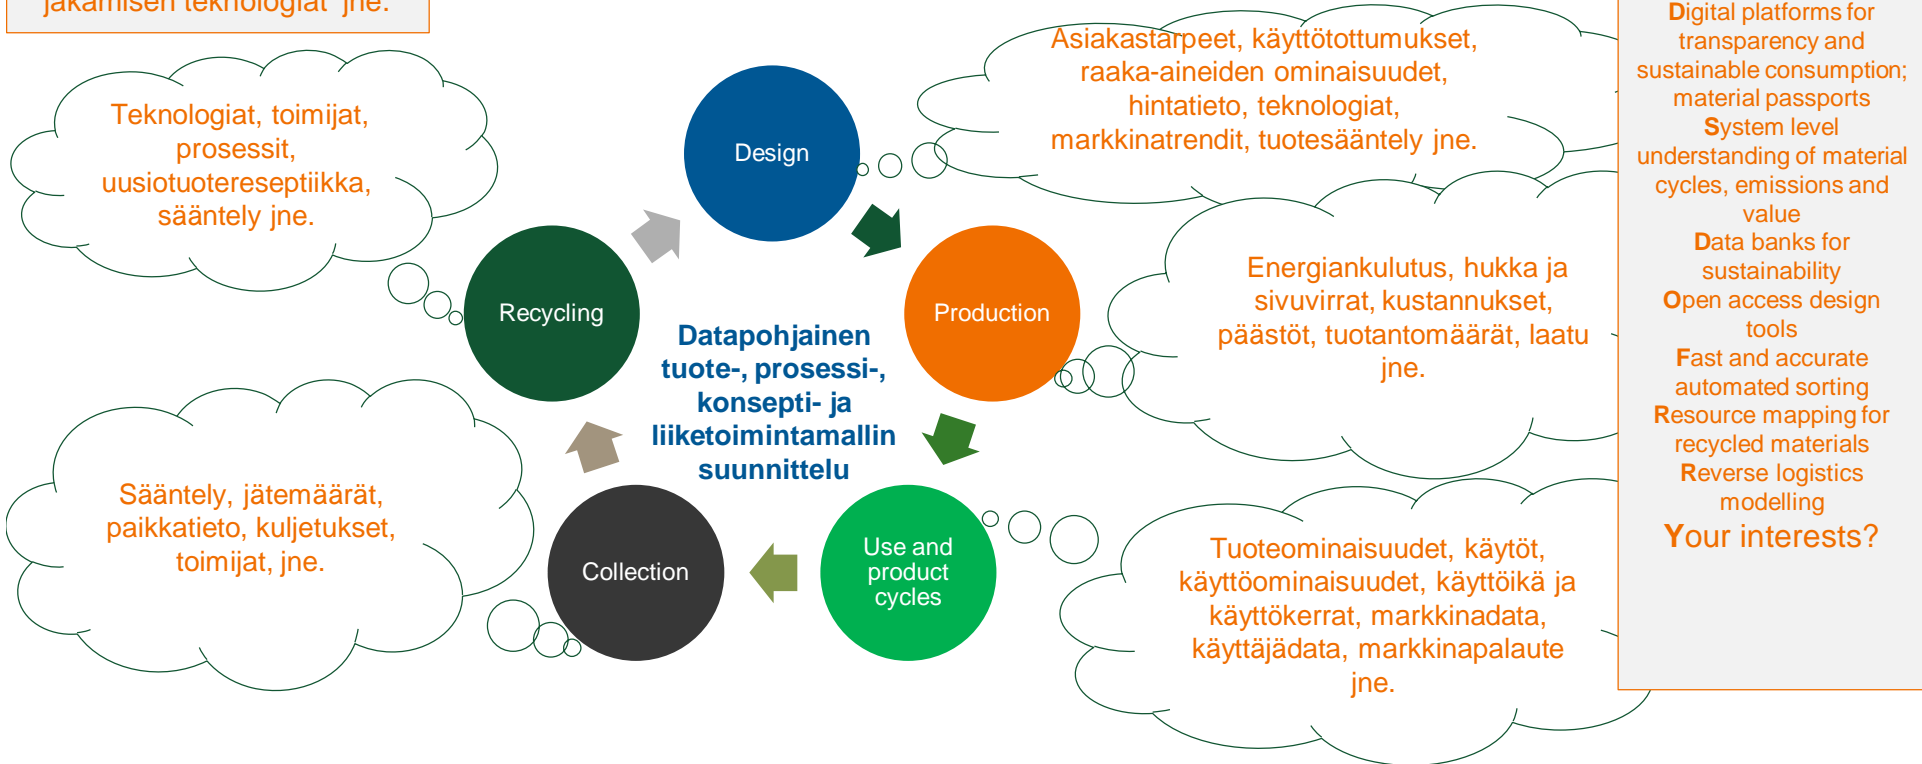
jakamisen teknologiat jne.

Teknologiat, toimijat, prosessit, uusiotuotereseptiikka, sääntely jne.

Design

Asiakastarpeet, käyttötottumukset, raaka-aineiden ominaisuudet, hintatieto, teknologiat, markkinatrendit, tuotesääntely jne.

Digital platforms for transparency and sustainable consumption; material passports
System level understanding of material cycles, emissions and value
Data banks for sustainability
Open access design tools
Fast and accurate automated sorting
Resource mapping for recycled materials
Reverse logistics modelling
Your interests?

Recycling

Production

Energiankulutus, hukka ja sivuvirrat, kustannukset, päästöt, tuotantomäärät, laatu jne.

Datapohjainen tuote-, prosessi-, konsepti- ja liiketoimintamallin suunnittelu

Sääntely, jätemäärät, paikkatieto, kuljetukset, toimijat, jne.

Collection

Use and product cycles

Tuoteominaisuudet, käytöt, käyttöominaisuudet, käyttöikä ja käyttökerrat, markkinadata, käyttäjädata, markkinapalaute jne.